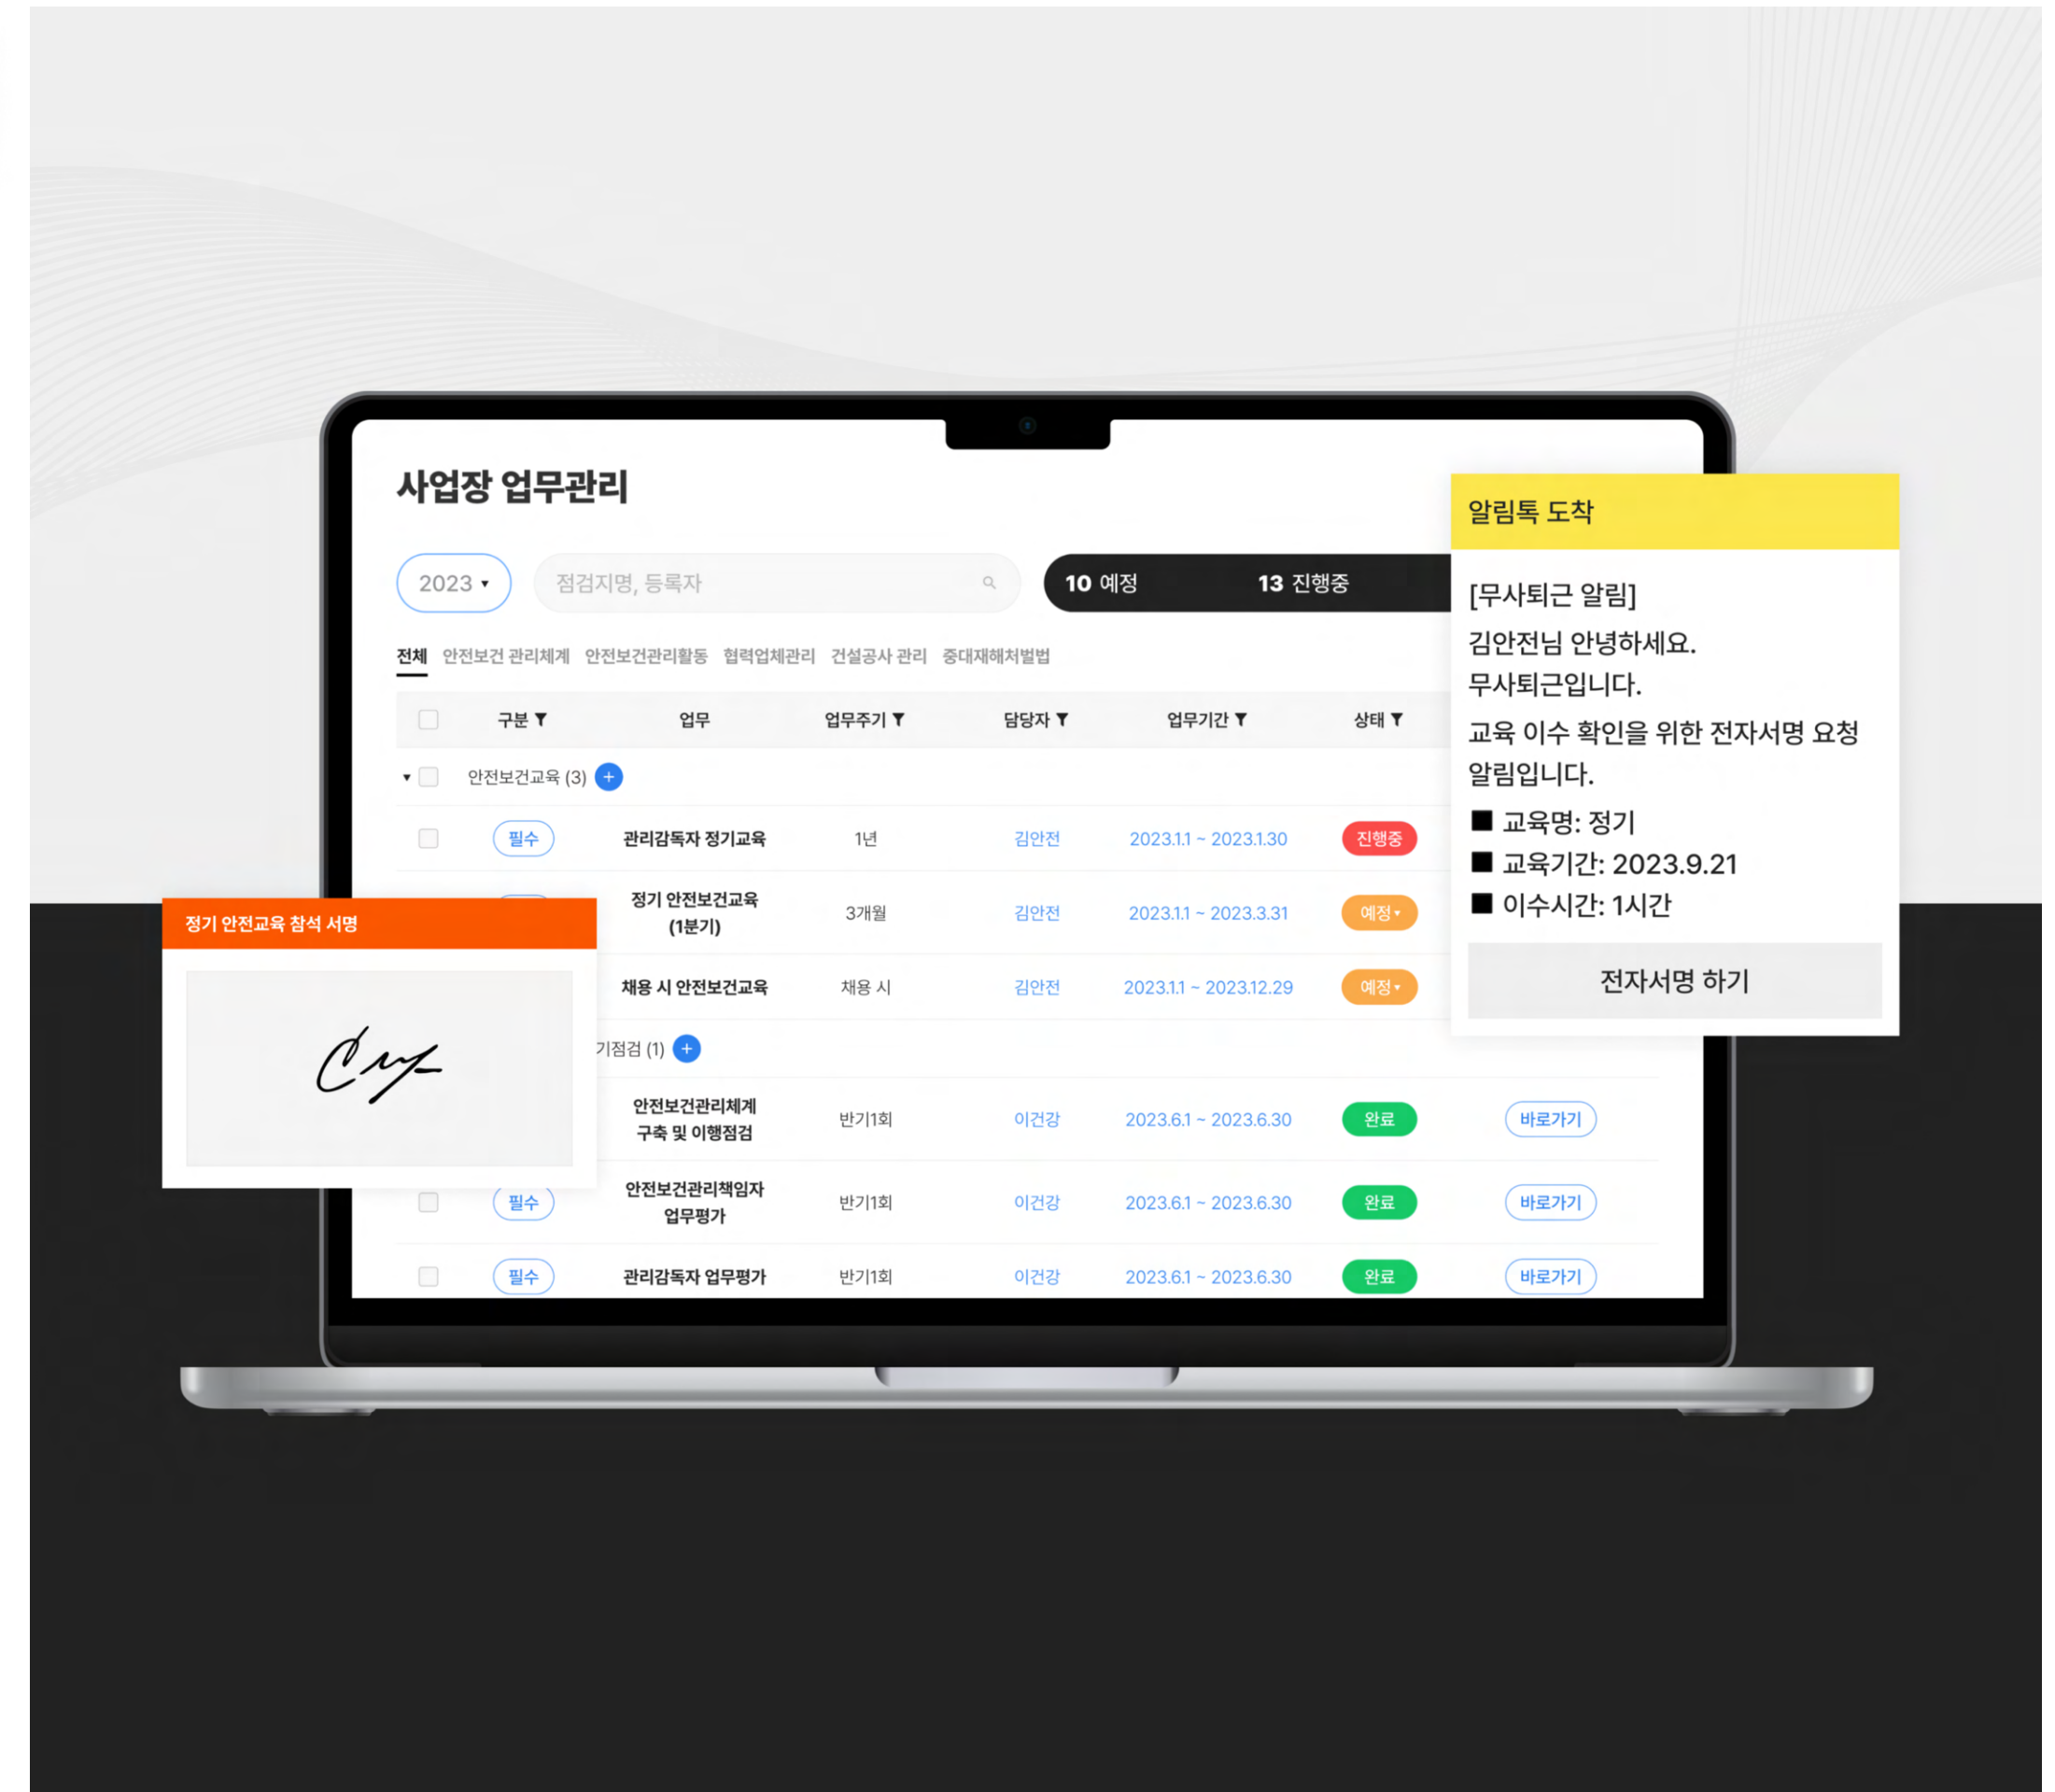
사업장 업무관리

2023 ▾ 점검지명, 등록자

10 예정 13 진행중

전체 안전보건 관리체계 안전보건관리활동 협력업체관리 건설공사 관리 중대재해처벌법

| | 구분 | 업무 | 업무주기 | 담당자 | 업무기간 | 상태 | |
|---|---|---|---|---|---|---|---|
| | 안전보건교육 (3) | | | | | | |
| | 필수 | 관리감독자 정기교육 | 1년 | 김안전 | 2023.1.1 ~ 2023.1.30 | 진행중 | |
| | | 정기 안전보건교육 (1분기) | 3개월 | 김안전 | 2023.1.1 ~ 2023.3.31 | 예정 | |
| | | 채용 시 안전보건교육 | 채용 시 | 김안전 | 2023.1.1 ~ 2023.12.29 | 예정 | |
| | 기점검 (1) | | | | | | |
| | | 안전보건관리체계 구축 및 이행점검 | 반기1회 | 이건강 | 2023.6.1 ~ 2023.6.30 | 완료 | 바로가기 |
| | 필수 | 안전보건관리책임자 업무평가 | 반기1회 | 이건강 | 2023.6.1 ~ 2023.6.30 | 완료 | 바로가기 |
| | 필수 | 관리감독자 업무평가 | 반기1회 | 이건강 | 2023.6.1 ~ 2023.6.30 | 완료 | 바로가기 |

정기 안전교육 참석 서명

알림톡 도착

[무사퇴근 알림]
김안전님 안녕하세요.
무사퇴근입니다.
교육 이수 확인을 위한 전자서명 요청 알림입니다.
■ 교육명: 정기
■ 교육기간: 2023.9.21
■ 이수시간: 1시간

전자서명 하기